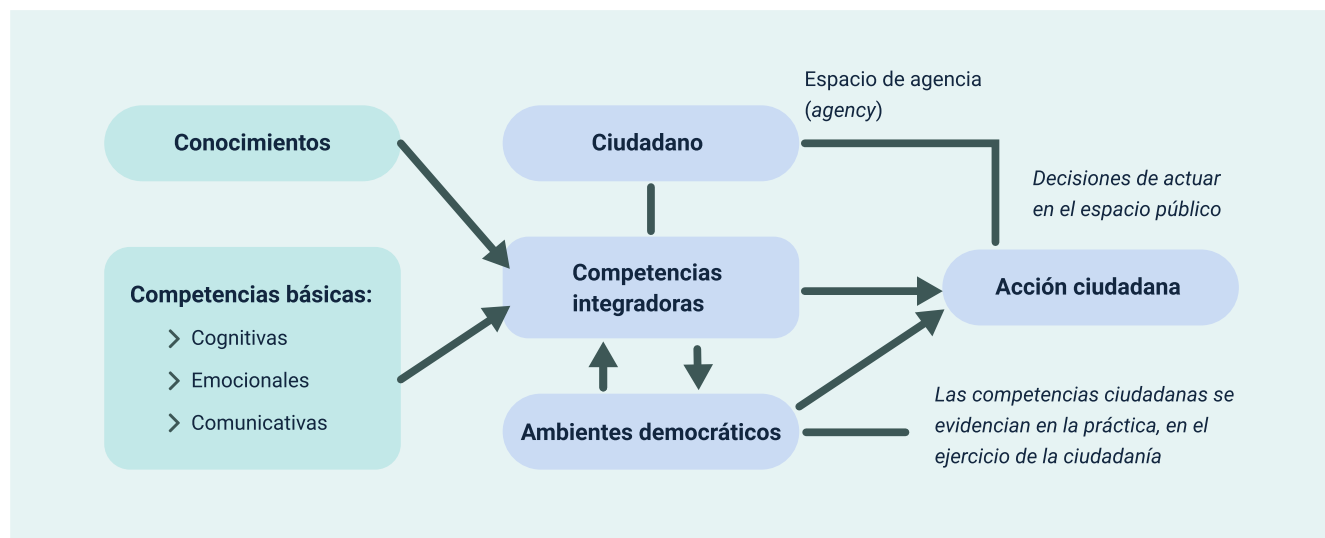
Conocimientos

Competencias básicas:

Cognitivas

Emocionales

Comunicativas

Espacio de agencia (*agency*)

Ciudadano

Competencias integradoras

Ambientes democráticos

*Decisiones de actuar en el espacio público*

Acción ciudadana

*Las competencias ciudadanas se evidencian en la práctica, en el ejercicio de la ciudadanía*